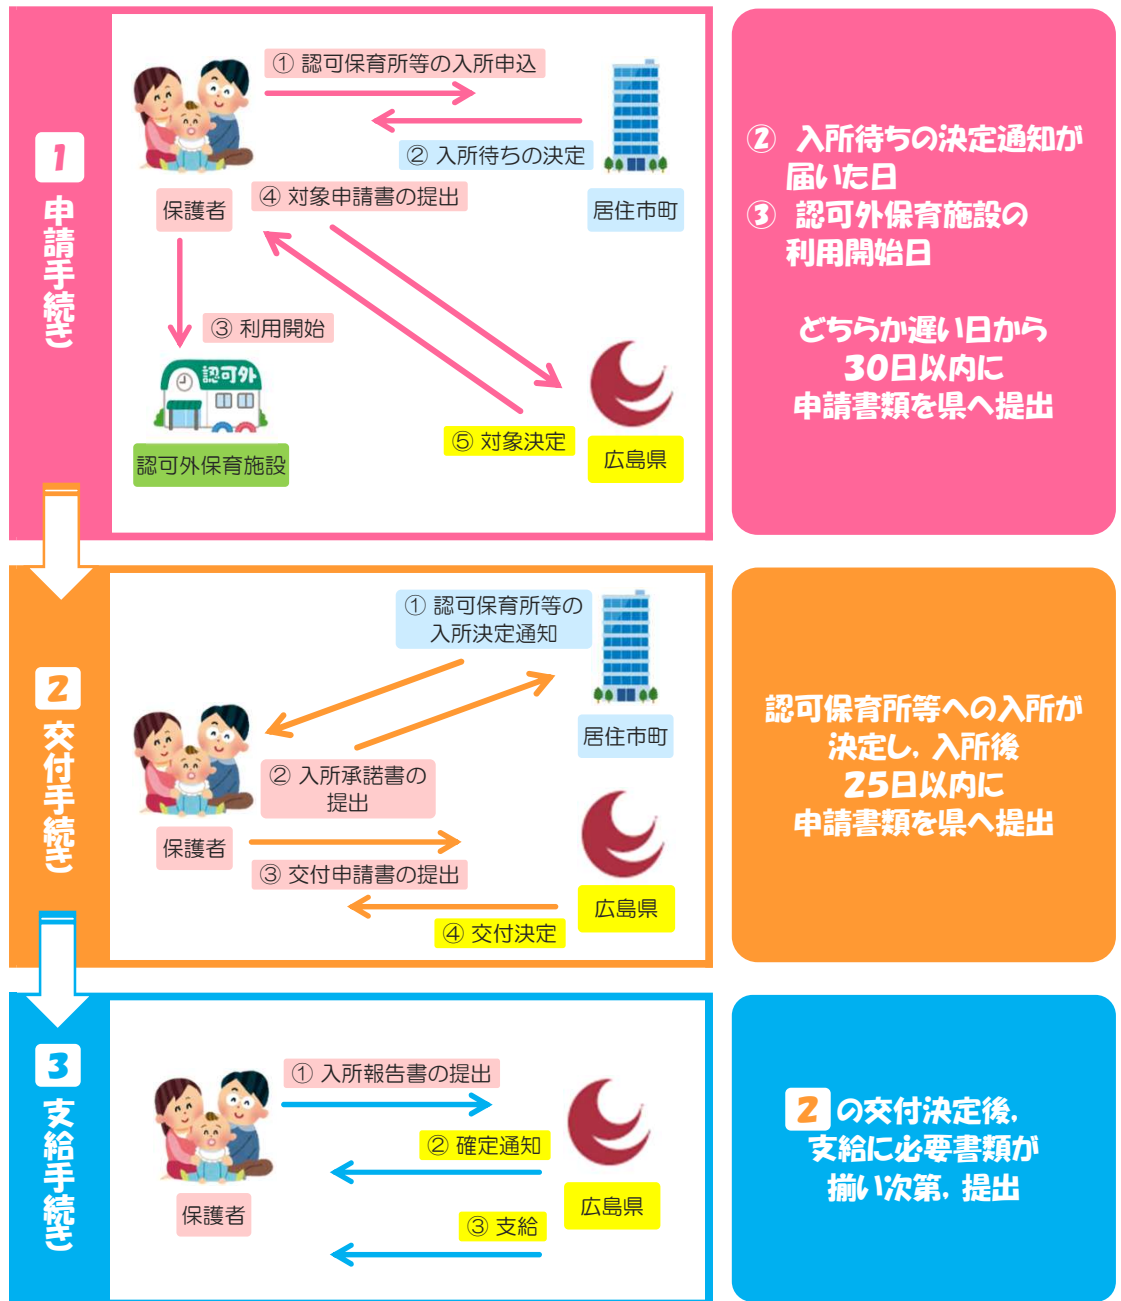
1 申請手続き

① 認可保育所等の入所申込

② 入所待ちの決定

保護者

④ 対象申請書の提出

居住市町

③ 利用開始

認可外

⑤ 対象決定

広島県

認可外保育施設

② 入所待ちの決定通知が届いた日
③ 認可外保育施設の利用開始日

どちらか遅い日から
30日以内に
申請書類を県へ提出

2 交付手続き

① 認可保育所等の入所決定通知

居住市町

② 入所承諾書の提出

保護者

③ 交付申請書の提出

広島県

④ 交付決定

認可保育所等への入所が決定し、入所後
25日以内に
申請書類を県へ提出

3 支給手続き

① 入所報告書の提出

② 確定通知

保護者

広島県

③ 支給

2 の交付決定後、
支給に必要書類が
揃い次第、提出